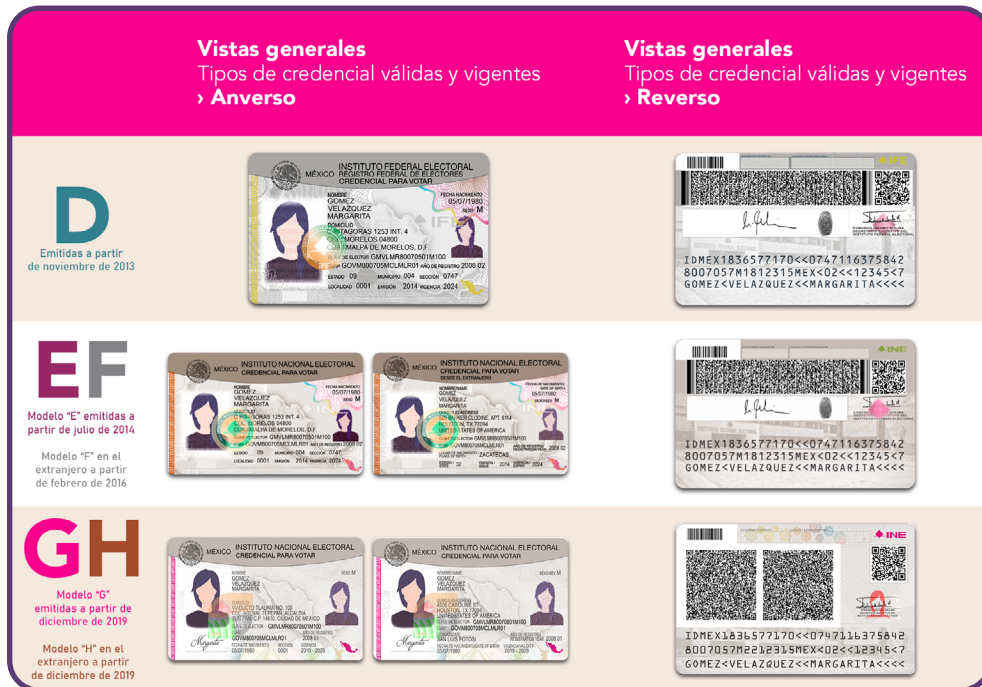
Vistas generales
Tipos de credencial válidas y vigentes
› Anverso

Vistas generales
Tipos de credencial válidas y vigentes
› Reverso

D
Emitidas a partir de noviembre de 2013

MÉXICO INSTITUTO FEDERAL ELECTORAL REGISTRO FEDERAL DE ELECTORES CREDENCIAL PARA VOTAR
NOMBRE GOMEZ VELAZQUEZ MARGARITA
FECHA NACIMIENTO 05/07/1980
SEXO M
DOMICILIO C PITAGORAS 1253 INT. 4 COL MORELOS 04800 CUAUHTEMOC DE MORELOS, D.F.
CLAVE DE ELECTOR GMVLMR80070501M100
CURP GOVM800705MCLMLR01 AÑO DE REGISTRO 2008 02
ESTADO 09 MUNICIPIO 004 SECCIÓN 0747
LOCALIDAD 0001 EMISIÓN 2014 VIGENCIA 2024

IDMEX1836577170<<0747116375842
8007057M1812315MEX<02<<12345<7
GOMEZ<VELAZQUEZ<<MARGARITA<<<<

EF
Modelo "E" emitidas a partir de julio de 2014
Modelo "F" en el extranjero a partir de febrero de 2016

MÉXICO INSTITUTO NACIONAL ELECTORAL CREDENCIAL PARA VOTAR
NOMBRE GOMEZ VELAZQUEZ MARGARITA
FECHA NACIMIENTO 05/07/1980
SEXO M
DOMICILIO C PITAGORAS 1253 INT. 4 COL MORELOS 04800 CUAUHTEMOC DE MORELOS, D.F.
CLAVE DE ELECTOR GMVLMR80070501M100
CURP GOVM800705MCLMLR01 AÑO DE REGISTRO 2008 02
ESTADO 09 MUNICIPIO 004 SECCIÓN 0747
LOCALIDAD 0001 EMISIÓN 2014 VIGENCIA 2024

MÉXICO INSTITUTO NACIONAL ELECTORAL CREDENCIAL PARA VOTAR DESDE EL EXTRANJERO
NOMBRE GOMEZ VELAZQUEZ MARGARITA
FECHA NACIMIENTO 05/07/1980
SEXO M
DOMICILIO 4800 CLOONE APT. 814 HOUSTON, TX 77036 UNITED STATES OF AMERICA
CLAVE DE ELECTOR GMVLMR80070501M100
ZACATECAS
2014 2024

INE
IDMEX1836577170<<0747116375842
8007057M1812315MEX<02<<12345<7
GOMEZ<VELAZQUEZ<<MARGARITA<<<<

GH
Modelo "G" emitidas a partir de diciembre de 2019
Modelo "H" en el extranjero a partir de diciembre de 2019

MÉXICO INSTITUTO NACIONAL ELECTORAL CREDENCIAL PARA VOTAR
NOMBRE GOMEZ VELAZQUEZ MARGARITA
DOMICILIO VIADUCTO TLALPAN NO. 100 COL. ARENAL TEPEPAN, ALCALDIA TLALPAN, C.P. 14610, CIUDAD DE MEXICO
CLAVE DE ELECTOR GMVLMR80070501M100
CURP GOVM800705MCLMLR01
AÑO DE REGISTRO 2008 01
FECHA DE NACIMIENTO 05/07/1980
SECCIÓN 0001
VIGENCIA 2019 - 2029

MÉXICO INSTITUTO NACIONAL ELECTORAL CREDENCIAL PARA VOTAR
NOMBRE GOMEZ VELAZQUEZ MARGARITA
DOMICILIO 4005 CAROLINE ST HOUSTON, TX 77004 UNITED STATES OF AMERICA
CLAVE DE ELECTOR GMVLMR80070501M100
SAN LUIS POTOSI
2008 01
05/07/1980
2019 - 2029

INE
IDMEX1836577170<<0747116375842
8007057M2212315MEX<02<<12345<7
GOMEZ<VELAZQUEZ<<MARGARITA<<<<